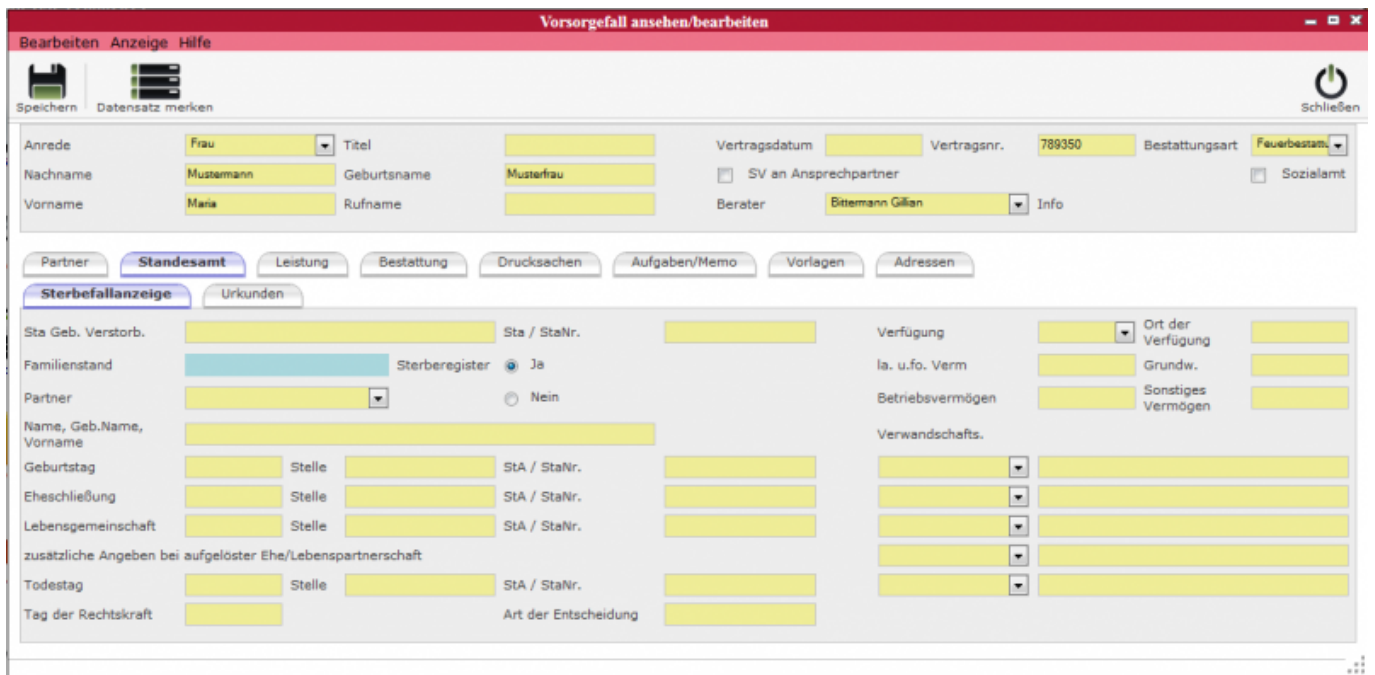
Vorsorgefall ansehen/bearbeiten

Bearbeiten Anzeige Hilfe

Speichern Datensatz merken Schließen

Anrede Frau Titel Vertragsdatum Vertragsnr. 789350 Bestattungsart Feuerbestattu

Nachname Mustermann Geburtsname Musterfrau SV an Ansprechpartner Sozialamt

Vorname Maria Rufname Berater Bittermann Gillian Info

Partner Standesamt Leistung Bestattung Drucksachen Aufgaben/Memo Vorlagen Adressen

Sterbefallanzeige Urkunden

Sta Geb. Verstorb. Sta / StaNr. Verfügung Ort der Verfügung

Familienstand Sterberegister Ja la. u.fo. Verm Grundw.

Partner Nein Betriebsvermögen Sonstiges Vermögen

Name, Geb.Name, Vorname Verwandschafts.

Geburtstag Stelle StA / StaNr.

Eheschließung Stelle StA / StaNr.

Lebensgemeinschaft Stelle StA / StaNr.

zusätzliche Angeben bei aufgelöster Ehe/Lebenspartnerschaft

Todestag Stelle StA / StaNr.

Tag der Rechtskraft Art der Entscheidung